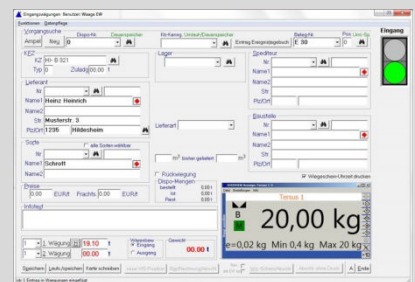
Eingangswägungen Benutzer: Waage SW
Funktionen Datenpflege

Vorgangsuche
Anspei Beg. 0
Dispo-Nr. Dauerspeicher
Kfz-Kennz. Umlauf Dauerspeicher
Eintrag Ereignistagebuch
Belegnr. E 30
Pos Umb.Sp.
Eingang

KFZ H- B 321
Typ 0 Zuladg 00,00 t

Lieferant
Nr
Name1 Heinz Heinrich
Name2
Str Musterstr. 3
Plz/Ort 1235 Hildesheim

Lager

Lieferart

Spediteur
Nr
Name1
Name2
Str
Plz/Ort

Sorte
alle Sorten wählbar
Nr
Name1 Schrott
Name2

$m^3$ bisher geliefert $m^3$

Baustelle
Nr
Name1
Name2
Str
Plz/Ort

Preise
0,00 EUR/t Frachts 0,00 EUR/t

Rückwiegung
Dispo-Mengen
bestellt 0,00 t
Ist 0,00 t
Rest 0,00 t

Wiegeschein-Urzeit drucken

Infotext

Tenius 1
B
20,00 kg
e=0,2 kg Min 0,4 kg Max 20 kg

1. Wägung 19,10 t
2. Wägung 0,00 t
Wiegerichtun Eingang Ausgang
Gewicht 00,00 t

Speichern Leuds./speichern Karte schreiben
Ende